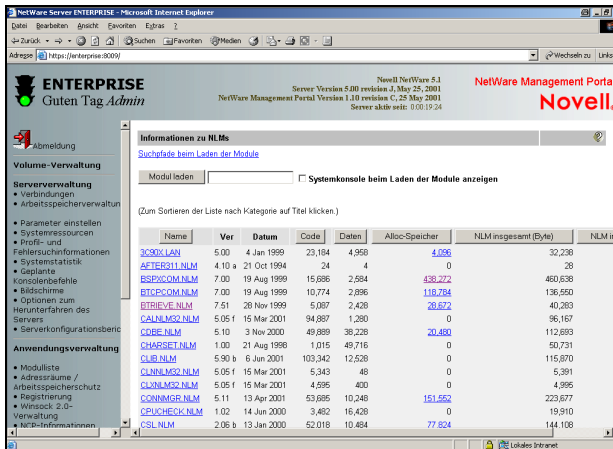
NetWare Server ENTERPRISE - Microsoft Internet Explorer

Datei Bearbeiten Ansicht Favoriten Extras ?

Zurück Suchen Favoriten Medien

Adresse https://enterprise:8009/ Wechseln zu Links

ENTERPRISE
Guten Tag Admin

Novell NetWare 5.1
Server Version 5.00 revision J, May 25, 2001
NetWare Management Portal Version 1.10 revision C, 25 May 2001
Server aktiv seit: 0:00:19:24

NetWare Management Portal
Novell.

Abmeldung

Volume-Verwaltung

Serververwaltung
• Verbindungen
• Arbeitsspeicherverwaltun
• Parameter einstellen
• Systemressourcen
• Profil- und Fehlersuchinformationen
• Systemstatistik
• Geplante Konsolenbefehle
• Bildschirme
• Optionen zum Herunterfahren des Servers
• Serverkonfigurationsberic

Anwendungsverwaltung
• Modulliste
• Adressräume / Arbeitsspeicherschutz
• Registrierung
• Winsock 2.0-Verwaltung
• NCP-Informationen

Informationen zu NLMs

Suchpfade beim Laden der Module

Modul laden
Systemkonsole beim Laden der Module anzeigen

(Zum Sortieren der Liste nach Kategorie auf Titel klicken.)

| Name | Ver | Datum | Code | Daten | Alloc-Speicher | NLM insgesamt (Byte) | NLM i |
|---|---|---|---|---|---|---|---|
| 3C90X.LAN | 5.00 | 4 Jan 1999 | 23,184 | 4,958 | 4,096 | 32,238 | |
| AFTER311.NLM | 4.10 a | 21 Oct 1994 | 24 | 4 | 0 | 28 | |
| BSPXCOM.NLM | 7.00 | 19 Aug 1999 | 15,686 | 2,584 | 438,272 | 460,638 | |
| BTCPCOM.NLM | 7.00 | 19 Aug 1999 | 10,774 | 2,896 | 118,784 | 136,550 | |
| BTRIEVE.NLM | 7.51 | 28 Nov 1999 | 5,087 | 2,428 | 28,672 | 40,283 | |
| CALNLM32.NLM | 5.05 f | 15 Mar 2001 | 94,887 | 1,280 | 0 | 96,167 | |
| CDBE.NLM | 5.10 | 3 Nov 2000 | 49,889 | 38,228 | 20,480 | 112,693 | |
| CHARSET.NLM | 1.00 | 21 Aug 1998 | 1,015 | 49,716 | 0 | 50,731 | |
| CLIB.NLM | 5.90 b | 6 Jun 2001 | 103,342 | 12,528 | 0 | 115,870 | |
| CLNNLM32.NLM | 5.05 f | 15 Mar 2001 | 5,343 | 48 | 0 | 5,391 | |
| CLXNLM32.NLM | 5.05 f | 15 Mar 2001 | 4,595 | 400 | 0 | 4,995 | |
| CONNMGR.NLM | 5.11 | 13 Apr 2001 | 53,685 | 10,248 | 151,552 | 223,677 | |
| CPUCHECK.NLM | 1.02 | 14 Jun 2000 | 3,482 | 16,428 | 0 | 19,910 | |
| CSL.NLM | 2.06 b | 13 Jan 2000 | 52,018 | 10,484 | 77,824 | 144,108 | |

Lokales Intranet